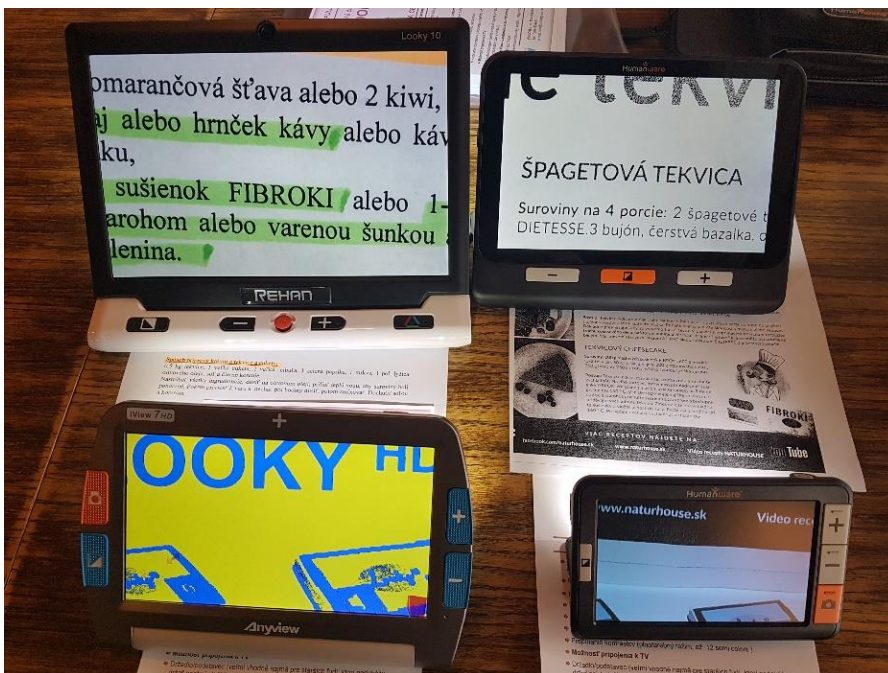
Looky 10

omarančová šťava alebo 2 kiwi, aj alebo hrnček kávy alebo káv ku, sušienok FIBROKI alebo 1- arohom alebo varenou šunkou lenina.

REHAN

HumanWare

ŠPAGETOVÁ TEKVICA

Suroviny na 4 porcie: 2 špagetové DIETESSE.3 bujón, čerstvá bazalka,

−
+

TEKVICOVÝ CHEESECAKE

FIBROKI

VIAC RECEPTOV NÁJDETE NA

www.naturhouse.sk

YouTube

iView 7 HD

OOKY HD

Anyview

HumanWare

www.naturhouse.sk Video rec

Možnosť pripojenia k TV